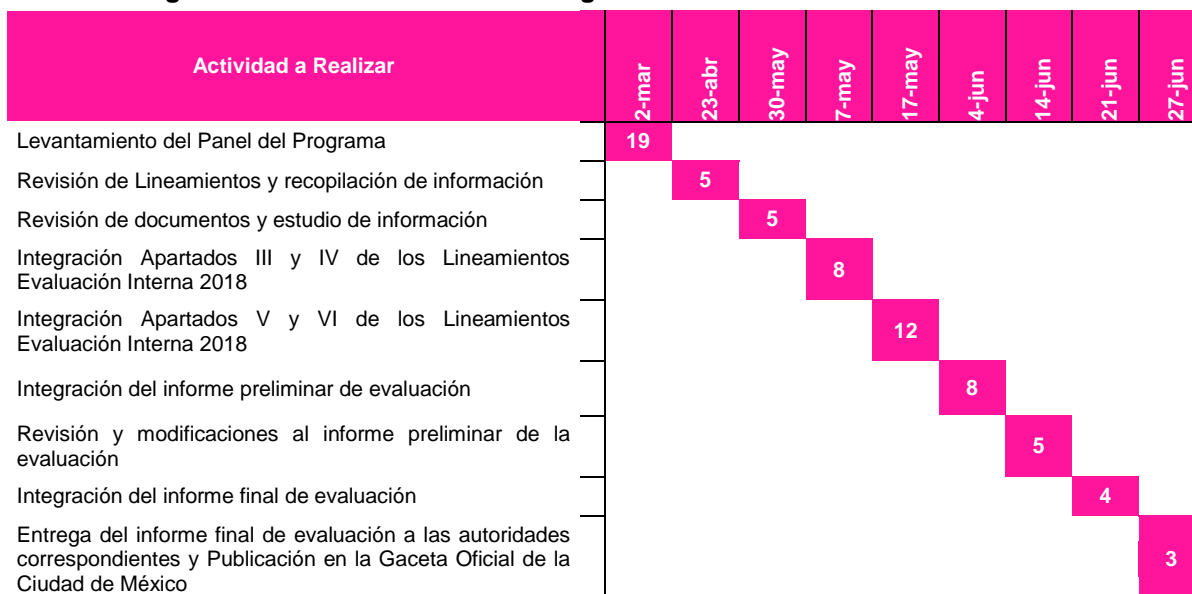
| Actividad a Realizar | 2-mar | 23-abr | 30-may | 7-may | 17-may | 4-jun | 14-jun | 21-jun | 27-jun |
|---|---|---|---|---|---|---|---|---|---|
| Levantamiento del Panel del Programa | 19 | | | | | | | | |
| Revisión de Lineamientos y recopilación de información | | 5 | | | | | | | |
| Revisión de documentos y estudio de información | | | 5 | | | | | | |
| Integración Apartados III y IV de los Lineamientos Evaluación Interna 2018 | | | | 8 | | | | | |
| Integración Apartados V y VI de los Lineamientos Evaluación Interna 2018 | | | | | 12 | | | | |
| Integración del informe preliminar de evaluación | | | | | | 8 | | | |
| Revisión y modificaciones al informe preliminar de la evaluación | | | | | | | 5 | | |
| Integración del informe final de evaluación | | | | | | | | 4 | |
| Entrega del informe final de evaluación a las autoridades correspondientes y Publicación en la Gaceta Oficial de la Ciudad de México | | | | | | | | | 3 |